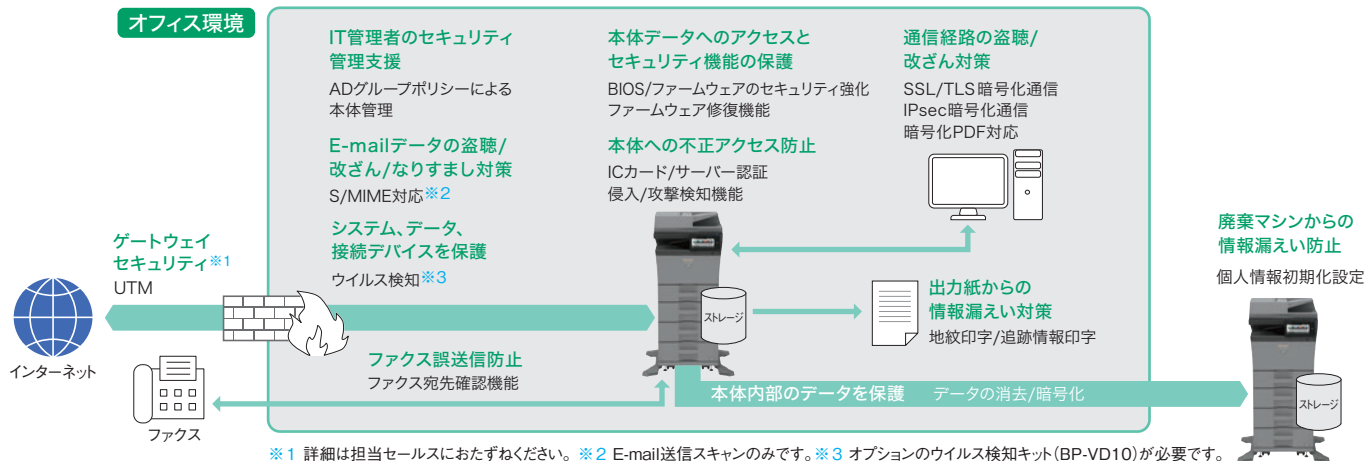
オフィス環境

IT管理者のセキュリティ管理支援
ADグループポリシーによる本体管理

E-mailデータの盗聴/改ざん/なりすまし対策
S/MIME対応※2

システム、データ、接続デバイスを保護
ウイルス検知※3

本体データへのアクセスとセキュリティ機能の保護
BIOS/ファームウェアのセキュリティ強化
ファームウェア修復機能

本体への不正アクセス防止
ICカード/サーバー認証
侵入/攻撃検知機能

通信経路の盗聴/改ざん対策
SSL/TLS暗号化通信
IPsec暗号化通信
暗号化PDF対応

ゲートウェイセキュリティ※1
UTM

インターネット

ストレージ

出力紙からの情報漏えい対策
地紋印字/追跡情報印字

ファクス誤送信防止
ファクス宛先確認機能

ファクス

本体内部のデータを保護　データの消去/暗号化

廃棄マシンからの情報漏えい防止
個人情報初期化設定

ストレージ

※1 詳細は担当セールスにおたずねください。※2 E-mail送信スキャンのみです。※3 オプションのウイルス検知キット(BP-VD10)が必要です。